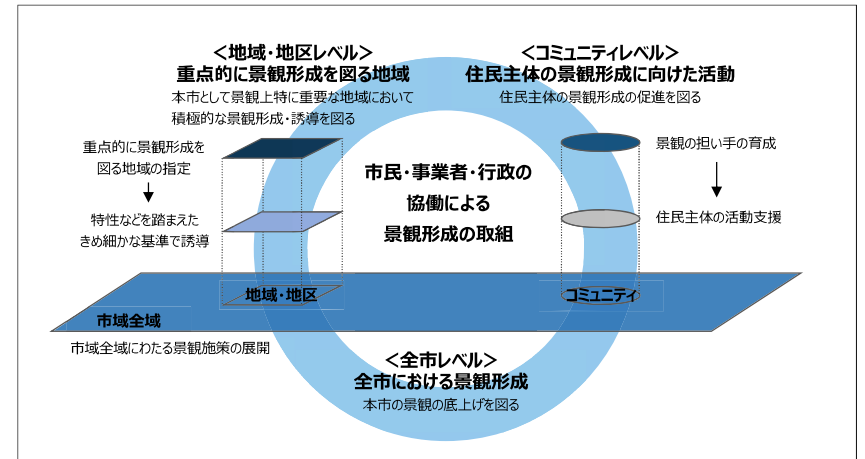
<地域・地区レベル>
重点的に景観形成を図る地域
本市として景観上特に重要な地域において積極的な景観形成・誘導を図る

<コミュニティレベル>
住民主体の景観形成に向けた活動
住民主体の景観形成の促進を図る

重点的に景観形成を図る地域の指定
↓
特性などを踏まえたきめ細かな基準で誘導

市民・事業者・行政の協働による景観形成の取組

景観の担い手の育成
↓
住民主体の活動支援

地域・地区

コミュニティ

市域全域

市域全域にわたる景観施策の展開

<全市レベル>
全市における景観形成
本市の景観の底上げを図る